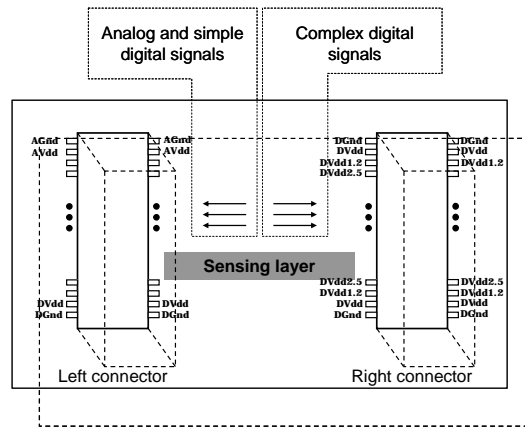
Analog and simple digital signals

Complex digital signals

AGnd
AVdd

AGnd
AVdd

DVdd
DGnd

DVdd
DGnd

DGnd
DVdd
DVdd1.2
DVdd2.5

DGnd
DVdd
DVdd1.2

DVdd2.5
DVdd1.2
DVdd
DGnd

DVdd2.5
DVdd1.2
DVdd
DGnd

Sensing layer

Left connector

Right connector